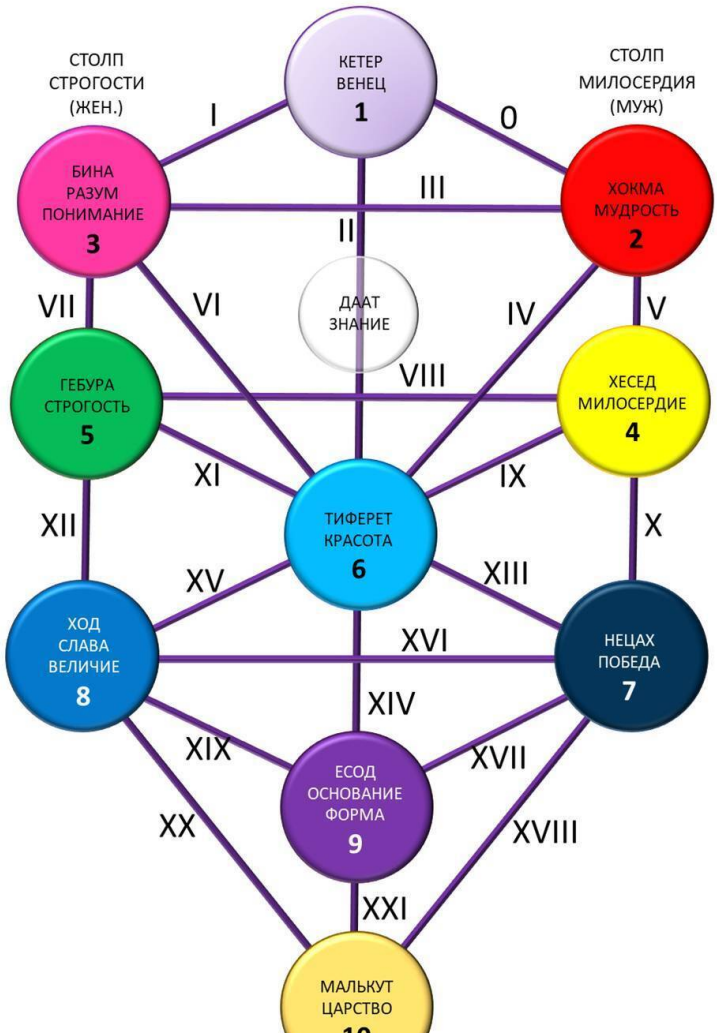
СТОЛП СТРОГОСТИ (ЖЕН.)

КЕТЕР ВЕНЕЦ
1

СТОЛП МИЛОСЕРДИЯ (МУЖ)

I

0

БИНА РАЗУМ ПОНИМАНИЕ
3

III

ХОКМА МУДРОСТЬ
2

II

VII

VI

ДААТ ЗНАНИЕ

IV

V

ГЕБУРА СТРОГОСТЬ
5

VIII

ХЕСЕД МИЛОСЕРДИЕ
4

XI

IX

XII

ТИФЕРЕТ КРАСОТА
6

X

XV

XIII

ХОД СЛАВА ВЕЛИЧИЕ
8

XVI

НЕЦАХ ПОБЕДА
7

XIV

XIX

XVII

ЕСОД ОСНОВАНИЕ ФОРМА
9

XX

XVIII

XXI

МАЛЬКУТ ЦАРСТВО
10